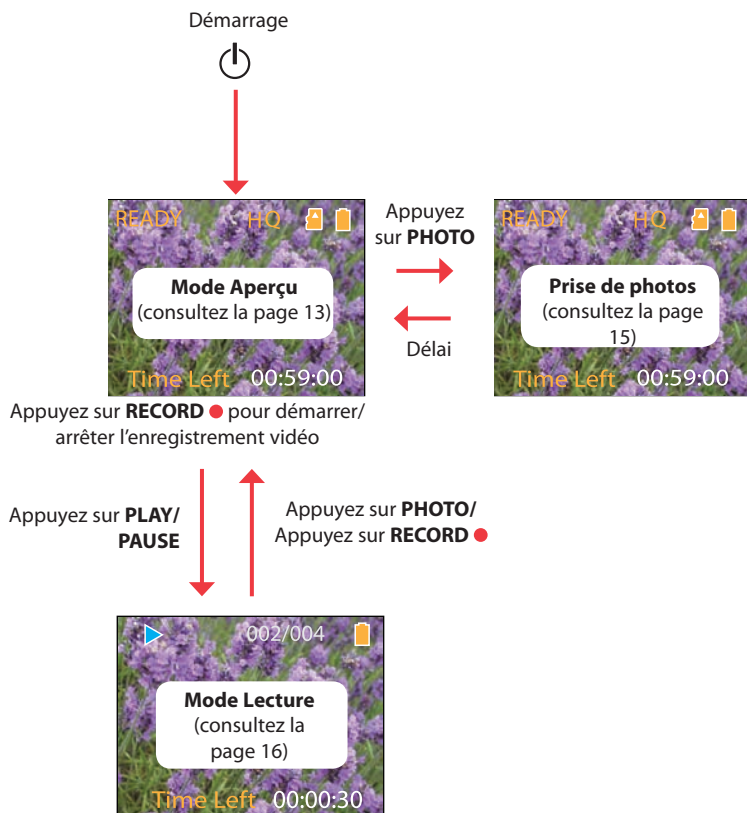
Démarrage

READY HQ

Mode Aperçu
(consultez la page 13)

Time Left 00:59:00

Appuyez sur PHOTO

Délai

READY HQ

Prise de photos
(consultez la page 15)

Time Left 00:59:00

Appuyez sur RECORD ● pour démarrer/arrêter l'enregistrement vidéo

Appuyez sur PLAY/PAUSE

Appuyez sur PHOTO/
Appuyez sur RECORD ●

002/004

Mode Lecture
(consultez la page 16)

Time Left 00:00:30